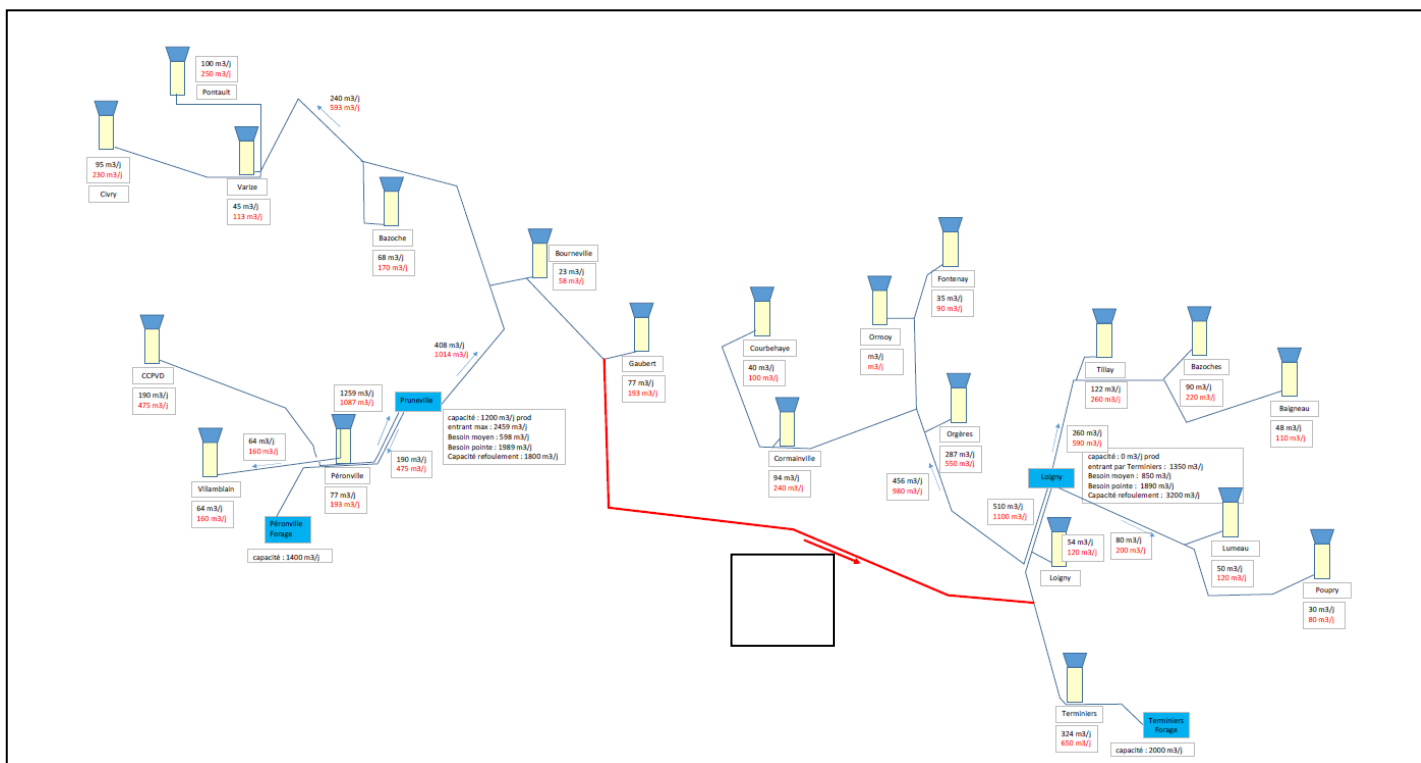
100 m3/j
250 m3/j
Pontault

240 m3/j
593 m3/j

95 m3/j
230 m3/j
Civry

Varize
45 m3/j
113 m3/j

Bazoche
68 m3/j
170 m3/j

Bourneville
23 m3/j
58 m3/j

Gaubert
77 m3/j
193 m3/j

CCPVD
190 m3/j
475 m3/j

408 m3/j
1014 m3/j

1259 m3/j
1087 m3/j

Pruneville

capacité : 1200 m3/j prod
entrant max : 2459 m3/j
Besoin moyen : 598 m3/j
Besoin pointe : 1989 m3/j
Capacité refoulement : 1800 m3/j

64 m3/j
160 m3/j

190 m3/j
475 m3/j

Péronville
77 m3/j
193 m3/j

Villamblain
64 m3/j
160 m3/j

Péronville Forage
capacité : 1400 m3/j

Courbehaye
40 m3/j
100 m3/j

Cormainville
94 m3/j
240 m3/j

Ormoy
m3/j
m3/j

Fontenay
35 m3/j
90 m3/j

Orgères
287 m3/j
550 m3/j

456 m3/j
980 m3/j

Tillay
122 m3/j
260 m3/j

Bazoches
90 m3/j
220 m3/j

Baigneau
48 m3/j
110 m3/j

260 m3/j
590 m3/j

Loigny

capacité : 0 m3/j prod
entrant par Terminiers : 1350 m3/j
Besoin moyen : 850 m3/j
Besoin pointe : 1890 m3/j
Capacité refoulement : 3200 m3/j

510 m3/j
1100 m3/j

54 m3/j
120 m3/j
Loigny

80 m3/j
200 m3/j

Lumeau
50 m3/j
120 m3/j

Poupry
30 m3/j
80 m3/j

Terminiers
324 m3/j
650 m3/j

Terminiers Forage
capacité : 2000 m3/j